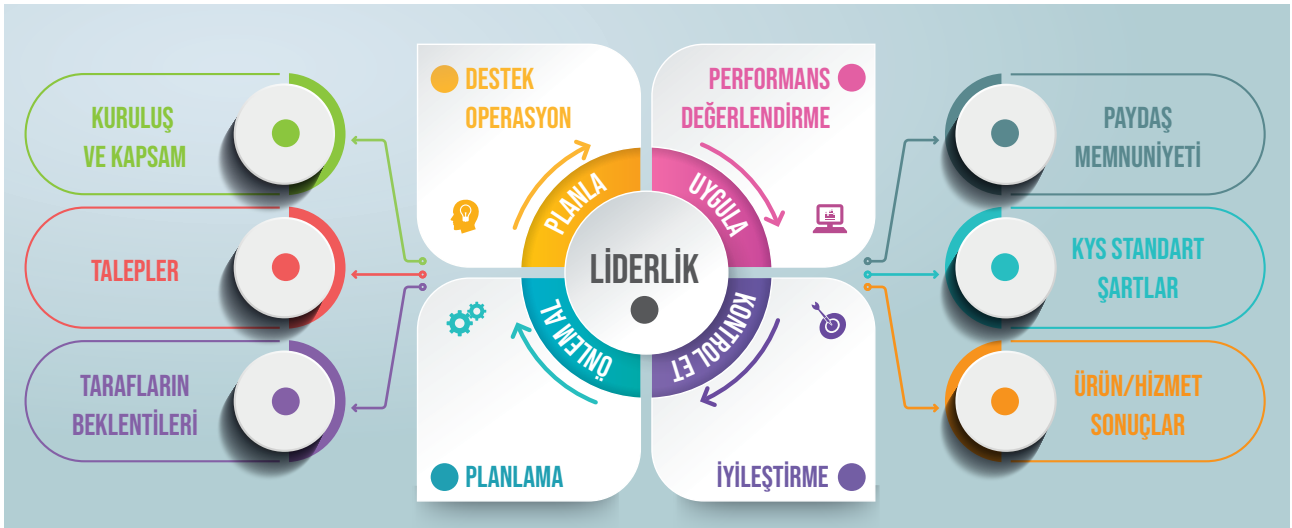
KURULUŞ VE KAPSAM

TALEPLER

TARAFLARIN BEKLENTİLERİ

DESTEK OPERASYON

PERFORMANS DEĞERLENDİRME

PLANLA

UYGULA

LİDERLİK

ÖNLEM AL

KONTROL ET

PLANLAMA

İYİLEŞTİRME

PAYDAŞ MEMNUNİYETİ

KYS STANDART ŞARTLAR

ÜRÜN/HİZMET SONUÇLAR